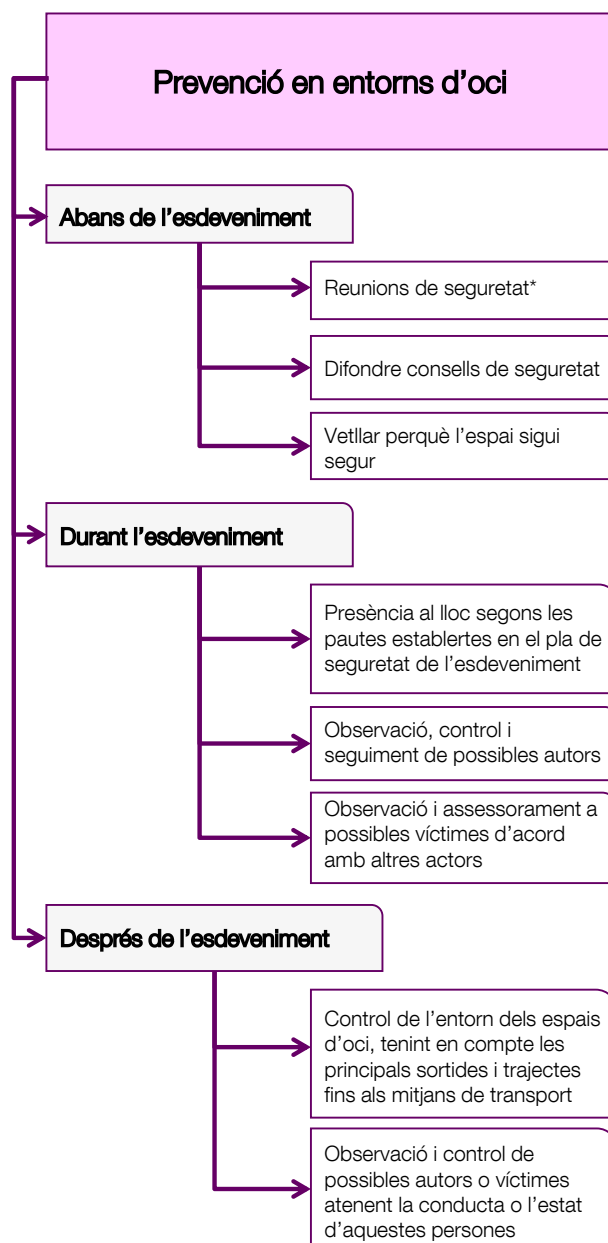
Prevenció en entorns d’oci

Abans de l’esdeveniment

Reunions de seguretat*

Difondre consells de seguretat

Vetllar perquè l’espai sigui segur

Durant l’esdeveniment

Presència al lloc segons les pautes establertes en el pla de seguretat de l’esdeveniment

Observació, control i seguiment de possibles autors

Observació i assessorament a possibles víctimes d’acord amb altres actors

Després de l’esdeveniment

Control de l’entorn dels espais d’oci, tenint en compte les principals sortides i trajectes fins als mitjans de transport

Observació i control de possibles autors o víctimes atenent la conducta o l’estat d’aquestes persones